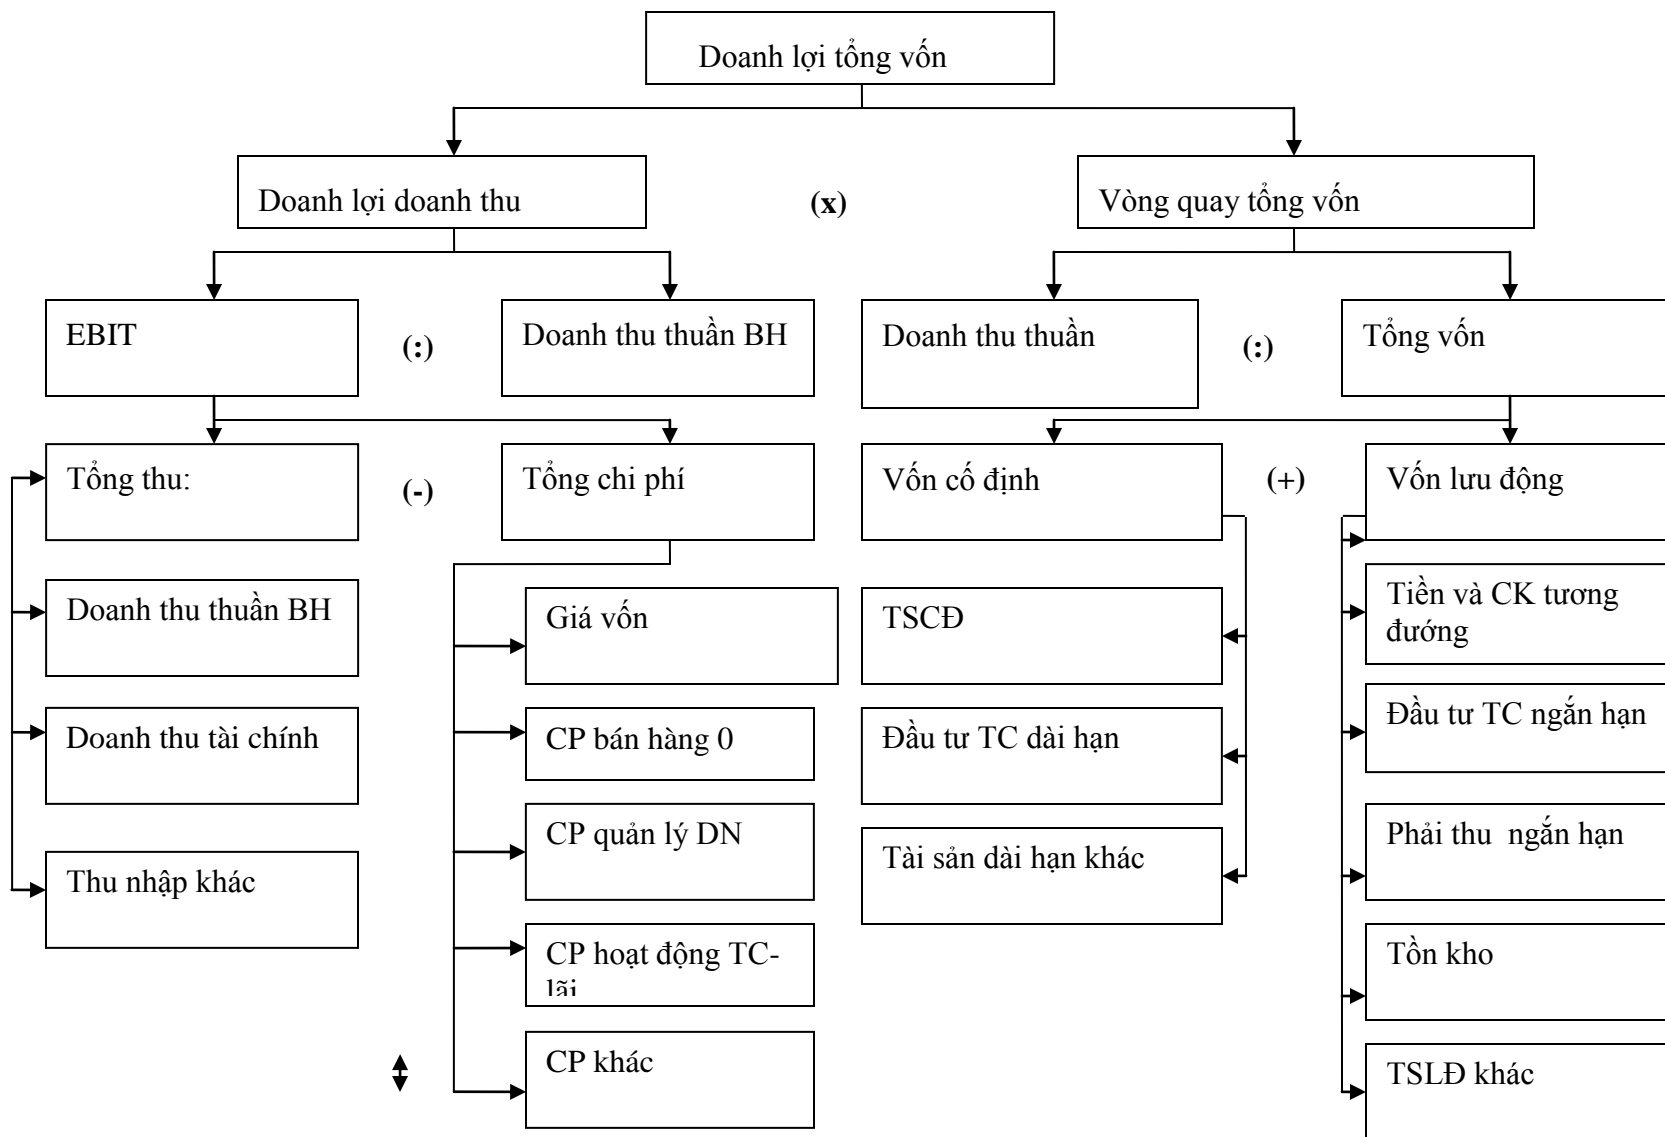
Doanh lợi tổng vốn

Doanh lợi doanh thu

(x)

Vòng quay tổng vốn

EBIT

(:)

Doanh thu thuần BH

Doanh thu thuần

(:)

Tổng vốn

Tổng thu:

(-)

Tổng chi phí

Vốn cố định

(+)

Vốn lưu động

Doanh thu thuần BH

Doanh thu tài chính

Thu nhập khác

Giá vốn

CP bán hàng 0

CP quản lý DN

CP hoạt động TC-lãi

CP khác

TSCĐ

Đầu tư TC dài hạn

Tài sản dài hạn khác

Tiền và CK tương đướng

Đầu tư TC ngắn hạn

Phải thu ngắn hạn

Tồn kho

TSLĐ khác